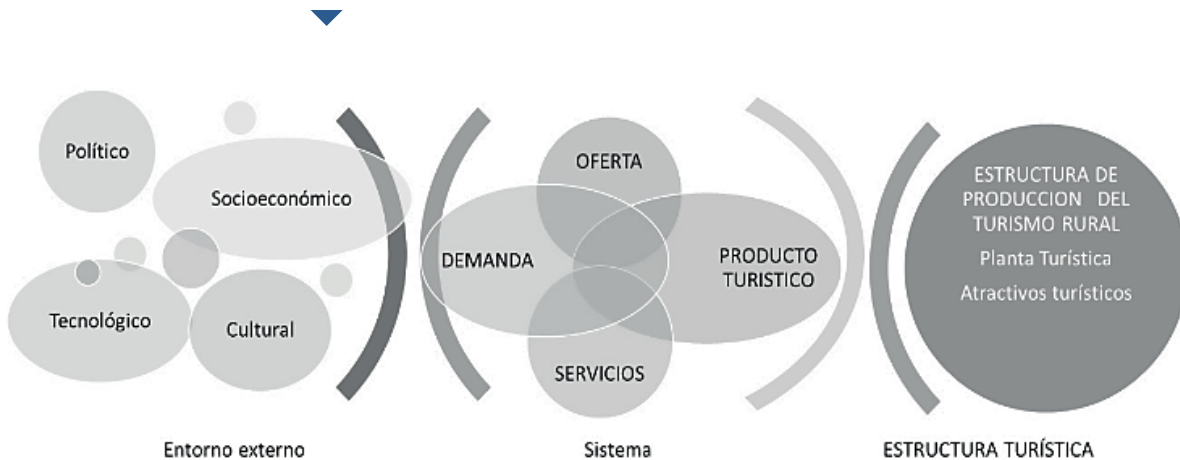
Político

Socioeconómico

Tecnológico

Cultural

OFERTA

DEMANDA

PRODUCTO TURISTICO

SERVICIOS

ESTRUCTURA DE PRODUCCION DEL TURISMO RURAL

Planta Turística

Atractivos turísticos

Entorno externo

Sistema

ESTRUCTURA TURÍSTICA